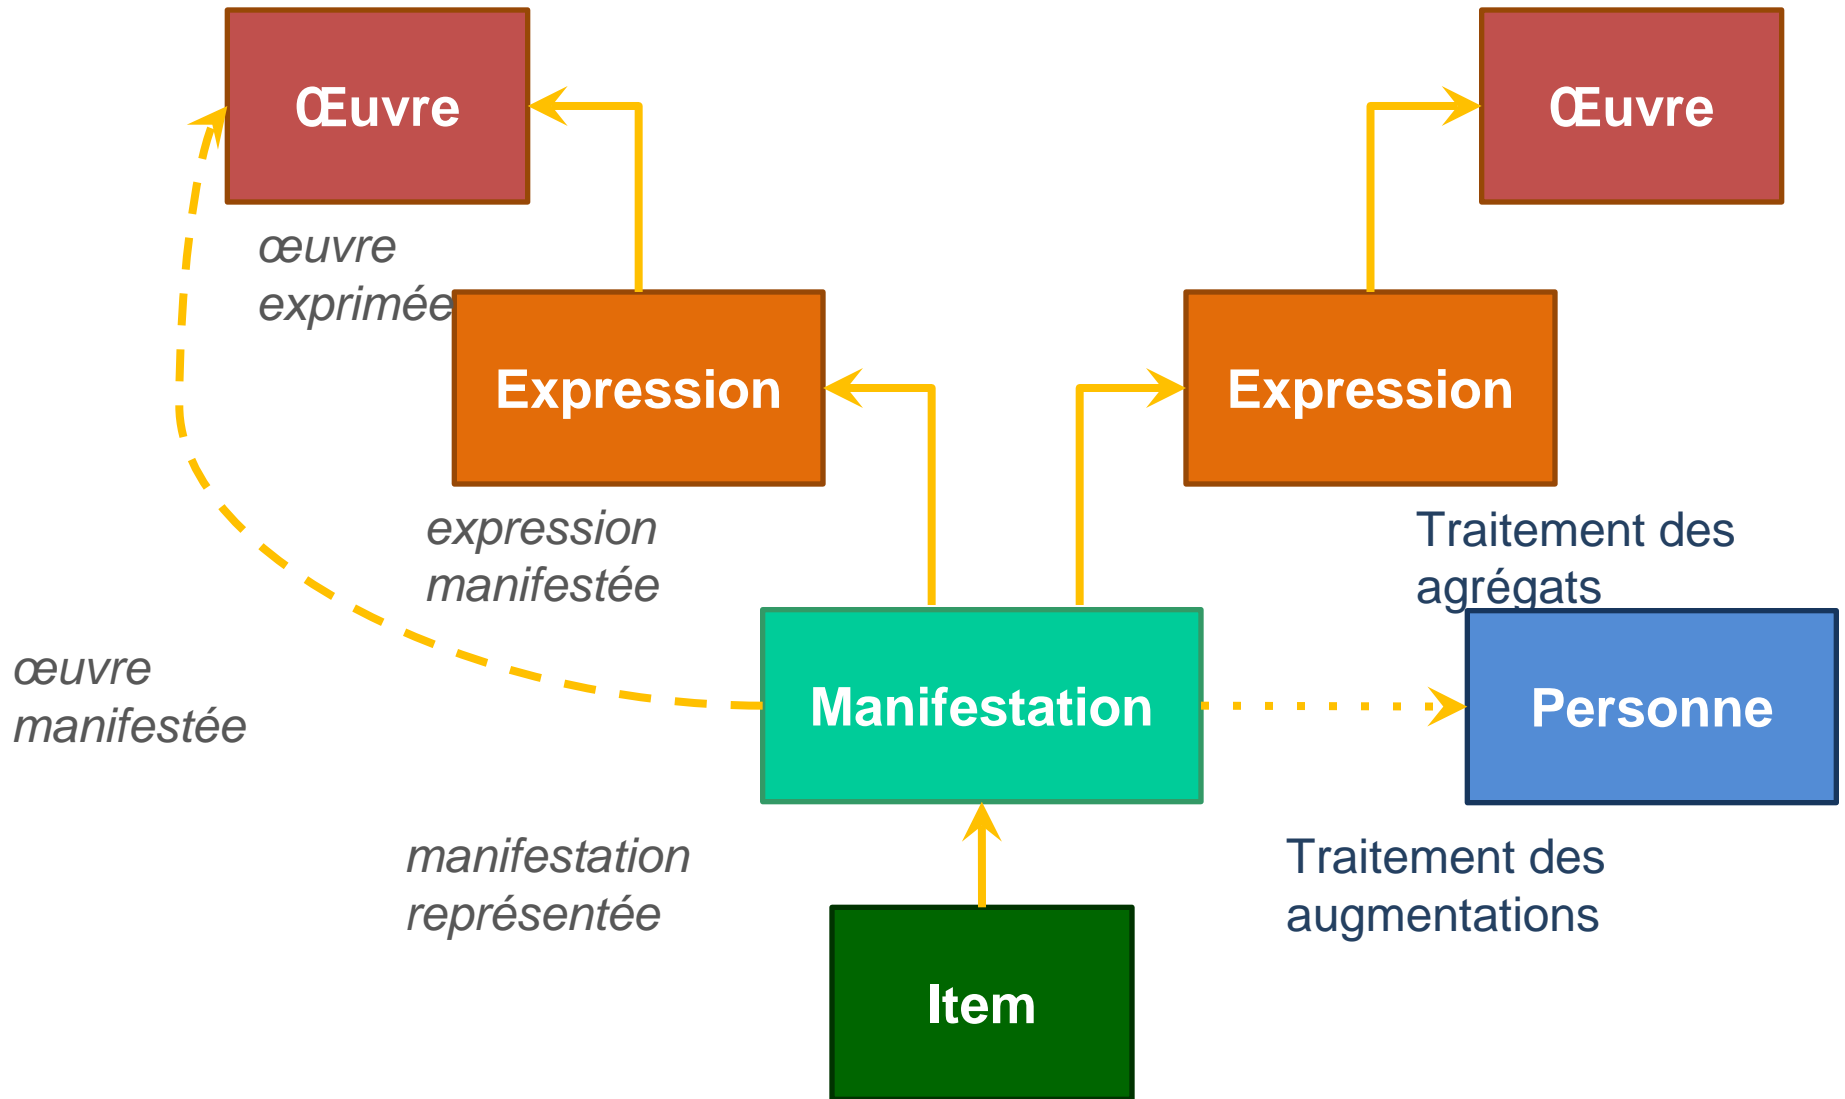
Œuvre

Œuvre

œuvre exprimée

Expression

Expression

expression manifestée

Traitement des agrégats

œuvre manifestée

Manifestation

Personne

manifestation représentée

Traitement des augmentations

Item